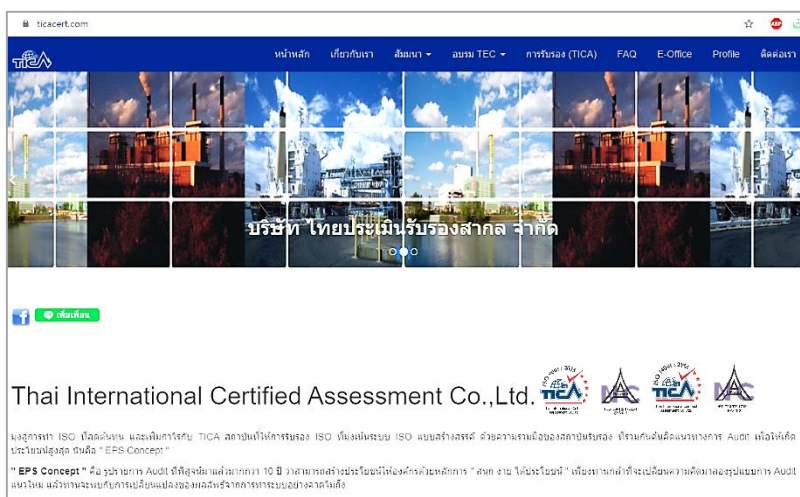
ticacert.com

TICA หน้าหลัก เกี่ยวกับเรา สัมมนา อบรม TEC การรับรอง (TICA) FAQ E-Office Profile ติดต่อเรา

บริษัท ไทยประเมินรับรองสากล จำกัด

เพิ่มเพื่อน

Thai International Certified Assessment Co.,Ltd.

TICA IAC TICA IAC

มุ่งสู่การหา ISO ปลดล็อกทุน และเพิ่มการรับ TICA สถาบันให้การรับรอง ISO ที่มุ่งเน้นระบบ ISO แบบสร้างสรรค์ ด้วยความร่วมมือของสถาบันรับรอง ที่รวมกันตั้งแนวทางการ Audit เพื่อให้เกิดประโยชน์สูงสุด นั่นคือ " EPS Concept "

" EPS Concept " คือ รูปแบบการ Audit ที่ได้สั่งสมมาแล้วมากกว่า 10 ปี ว่าสามารถสร้างประโยชน์ให้องค์กรด้วยหลักการ " ง่าย ง่าย ได้ประโยชน์ " เพื่อรองรับลูกค้าที่จะเปลี่ยนความคิดมาลองรูปแบบการ Audit แนวใหม่ แล้วท่านจะพบกับการเปลี่ยนแปลงของผลลัพธ์จากการทำระบบอย่างคาดไม่ถึง